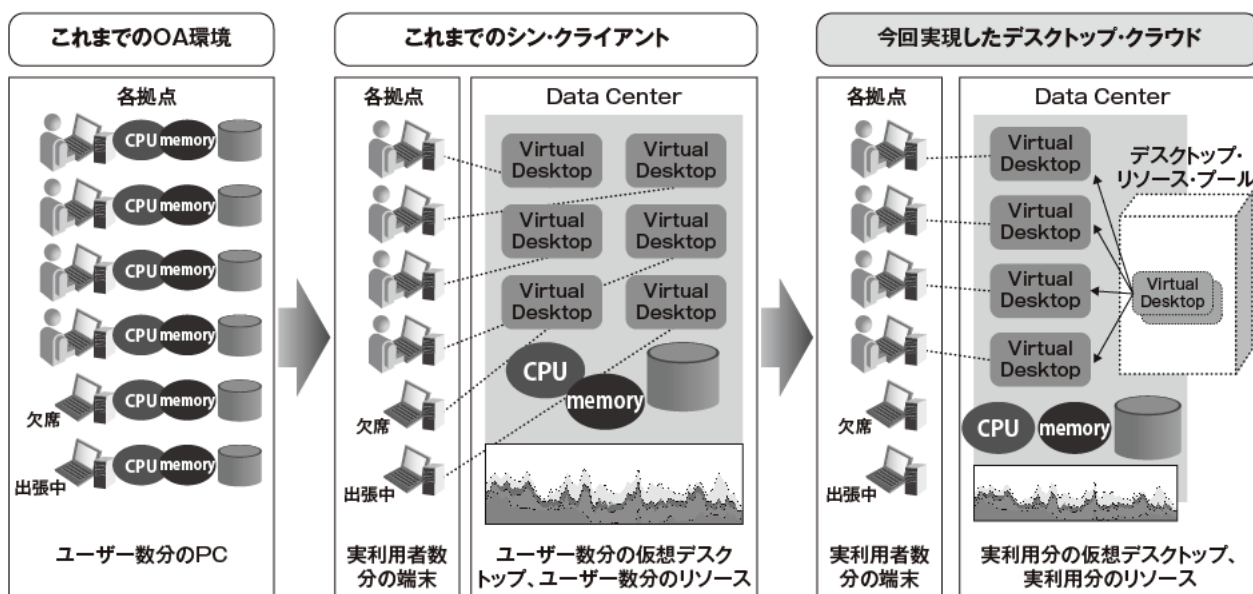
これまでのOA環境

各拠点

CPU memory
CPU memory
CPU memory
CPU memory
欠席 CPU memory
出張中 CPU memory

ユーザー数分のPC

これまでのシン・クライアント

各拠点

欠席
出張中

実利用者数分の端末

Data Center

Virtual Desktop
Virtual Desktop
Virtual Desktop
Virtual Desktop
Virtual Desktop
Virtual Desktop

CPU
memory

ユーザー数分の仮想デスクトップ、ユーザー数分のリソース

今回実現したデスクトップ・クラウド

各拠点

欠席
出張中

実利用者数分の端末

Data Center

Virtual Desktop
Virtual Desktop
Virtual Desktop
Virtual Desktop

デスクトップ・リソース・プール

Virtual Desktop

CPU memory

実利用分の仮想デスクトップ、実利用分のリソース